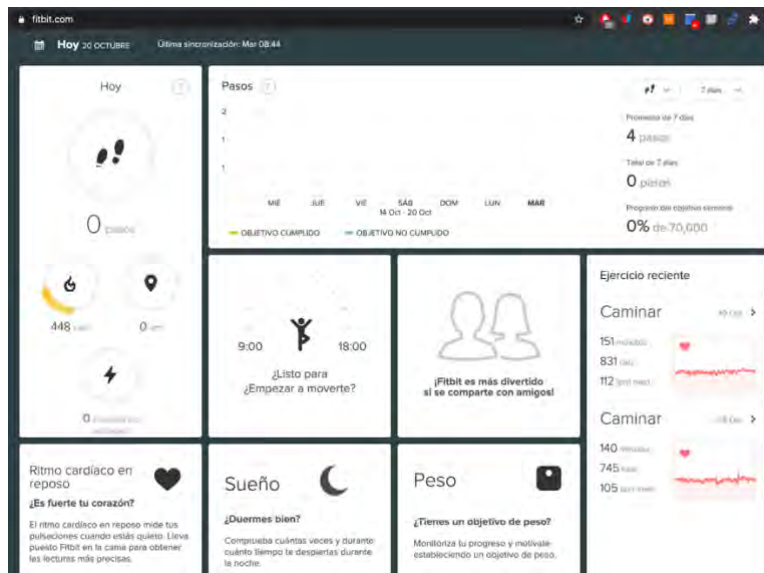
fitbit.com

Hoy 20 OCTUBRE Última sincronización: Mar 08:44

Hoy

0 pasos

448 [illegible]

0 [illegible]

0 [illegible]

Pasos

7 días

2
1
1

MIÉ JUE VIE SÁB DOM LUN MAR
14 Oct - 20 Oct

OBJETIVO CUMPLIDO OBJETIVO NO CUMPLIDO

Promedio de 7 días
4 pasos

Total de 7 días
0 pasos

Progreso del objetivo semanal
0% de 70,000

9:00 18:00
¿Listo para ¿Empezar a moverte?

¡Fitbit es más divertido si se comparte con amigos!

Ejercicio reciente

Caminar
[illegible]
151 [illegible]
831 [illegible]
112 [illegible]

Caminar
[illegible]
140 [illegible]
745 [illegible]
105 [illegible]

Ritmo cardíaco en reposo
¿Es fuerte tu corazón?
El ritmo cardíaco en reposo mide tus pulsaciones cuando estás quieto. Lleva puesto Fitbit en la cama para obtener las lecturas más precisas.

Sueño
¿Duermes bien?
Comprueba cuántas veces y durante cuánto tiempo te despiertas durante la noche.

Peso
¿Tienes un objetivo de peso?
Monitoriza tu progreso y motívate estableciendo un objetivo de peso.